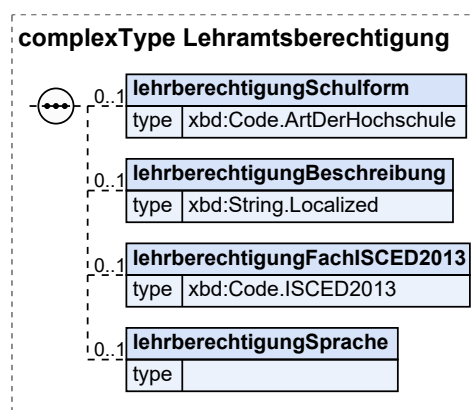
complexType Lehramtsberechtigung

0..1
lehrberechtigungSchulform
type xbd:Code.ArtDerHochschule

0..1
lehrberechtigungBeschreibung
type xbd:String.Localized

0..1
lehrberechtigungFachISCED2013
type xbd:Code.ISCED2013

0..1
lehrberechtigungSprache
type